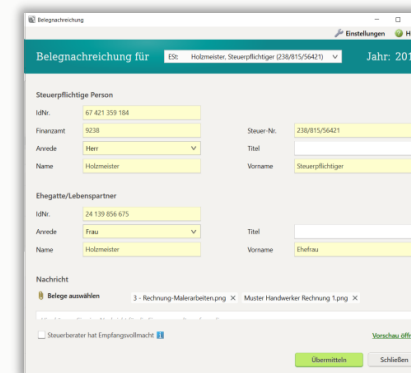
Belegnachreichung

Einstellungen H

Belegnachreichung für ESt: Holzmeister, Steuerpflichtiger (238/815/56421) Jahr: 201

Steuerpflichtige Person

IdNr. 67 421 359 184

Finanzamt 9238

Steuer-Nr. 238/815/56421

Anrede Herr

Titel

Name Holzmeister

Vorname Steuerpflichtiger

Ehegatte/Lebenspartner

IdNr. 24 139 856 675

Anrede Frau

Titel

Name Holzmeister

Vorname Ehefrau

Nachricht

Belege auswählen

3 - Rechnung-Malerarbeiten.png ×

Muster Handwerker Rechnung 1.png ×

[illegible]

Steuerberater hat Empfangsvollmacht

Vorschau öff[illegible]

Übermitteln

Schließen